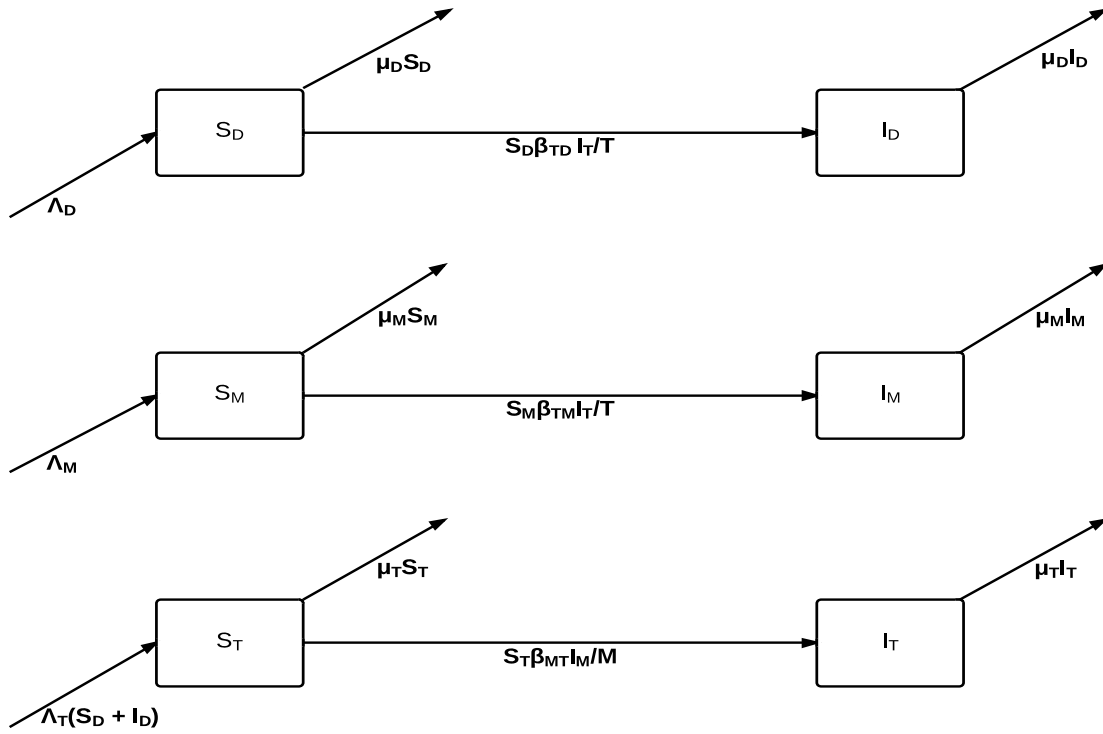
$\mu_D S_D$

$S_D$

$S_D \beta_{TD} I_T/T$

$I_D$

$\mu_D I_D$

$\Lambda_D$

$\mu_M S_M$

$S_M$

$S_M \beta_{TM} I_T/T$

$I_M$

$\mu_M I_M$

$\Lambda_M$

$\mu_T S_T$

$S_T$

$S_T \beta_{MT} I_M/M$

$I_T$

$\mu_T I_T$

$\Lambda_T(S_D + I_D)$